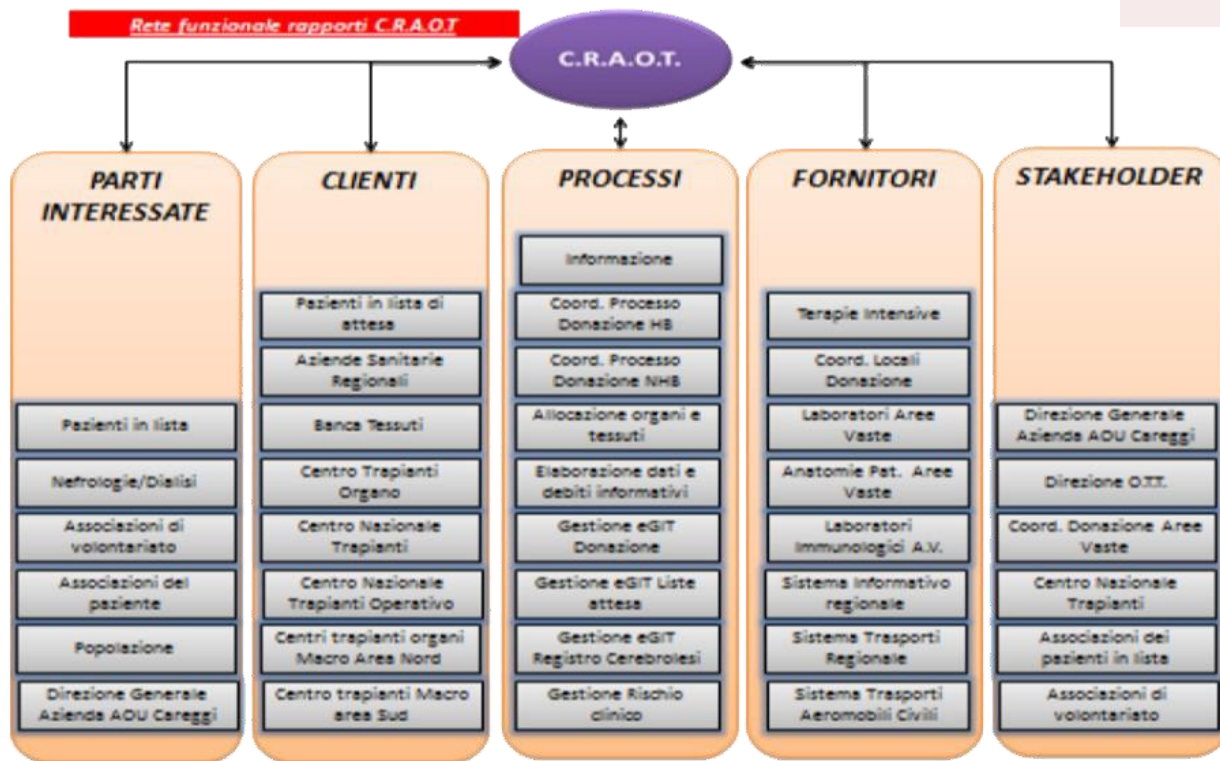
Rete funzionale rapporti C.R.A.O.T

C.R.A.O.T.

PARTI INTERESSATE

Pazienti in lista

Nefrologie/Dialisi

Associazioni di volontariato

Associazioni del paziente

Popolazione

Direzione Generale Azienda AOU Careggi

CLIENTI

Pazienti in lista di attesa

Aziende Sanitarie Regionali

Banca Tessuti

Centro Trapianti Organo

Centro Nazionale Trapianti

Centro Nazionale Trapianti Operativo

Centri trapianti organi Macro Area Nord

Centro trapianti Macro area Sud

PROCESSI

Informazione

Coord. Processo Donazione HB

Coord. Processo Donazione NHB

Allocazione organi e tessuti

Elaborazione dati e debiti informativi

Gestione eGIT Donazione

Gestione eGIT Liste attesa

Gestione eGIT Registro Cerebrolesi

Gestione Rischio clinico

FORNITORI

Terapie Intensive

Coord. Locali Donazione

Laboratori Aree Vaste

Anatomie Pat. Aree Vaste

Laboratori Immunologici A.V.

Sistema Informativo regionale

Sistema Trasporti Regionale

Sistema Trasporti Aeromobili Civili

STAKEHOLDER

Direzione Generale Azienda AOU Careggi

Direzione O.T.T.

Coord. Donazione Aree Vaste

Centro Nazionale Trapianti

Associazioni dei pazienti in lista

Associazioni di volontariato